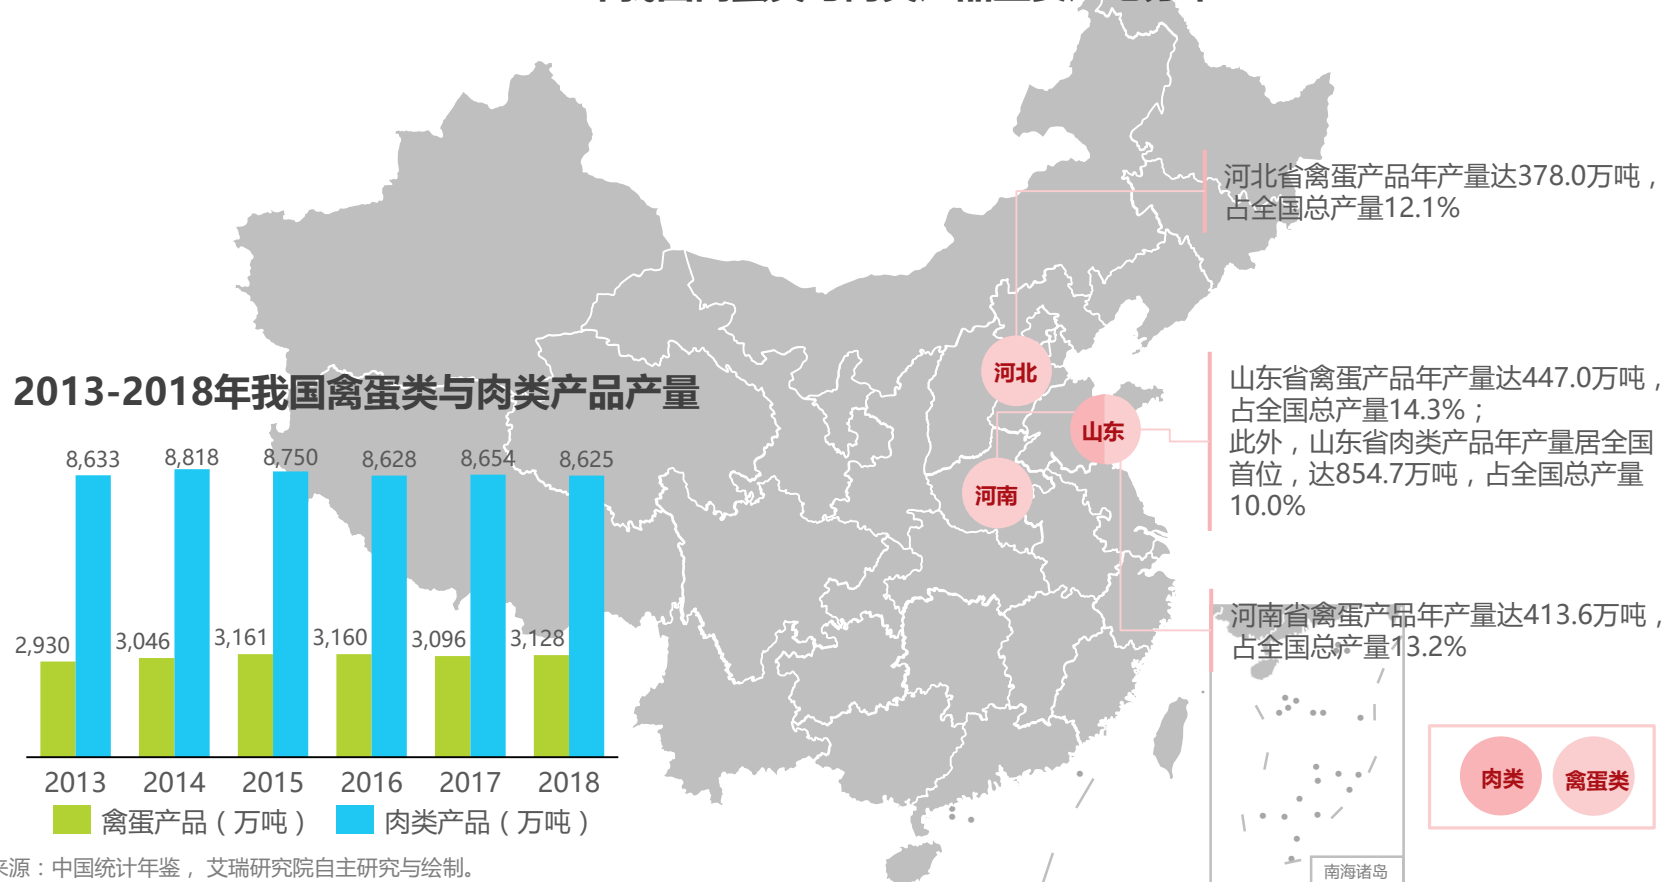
2013-2018年我国禽蛋类与肉类产品产量

| | 2013 | 2014 | 2015 | 2016 | 2017 | 2018 |
|---|---|---|---|---|---|---|
| 禽蛋产品（万吨） | 2,930 | 3,046 | 3,161 | 3,160 | 3,096 | 3,128 |
| 肉类产品（万吨） | 8,633 | 8,818 | 8,750 | 8,628 | 8,654 | 8,625 |

河北省禽蛋产品年产量达378.0万吨，占全国总产量12.1%

山东省禽蛋产品年产量达447.0万吨，占全国总产量14.3%；此外，山东省肉类产品年产量居全国首位，达854.7万吨，占全国总产量10.0%

河南省禽蛋产品年产量达413.6万吨，占全国总产量13.2%

河北
山东
河南

肉类
禽蛋类

南海诸岛

来源：中国统计年鉴，艾瑞研究院自主研究与绘制。